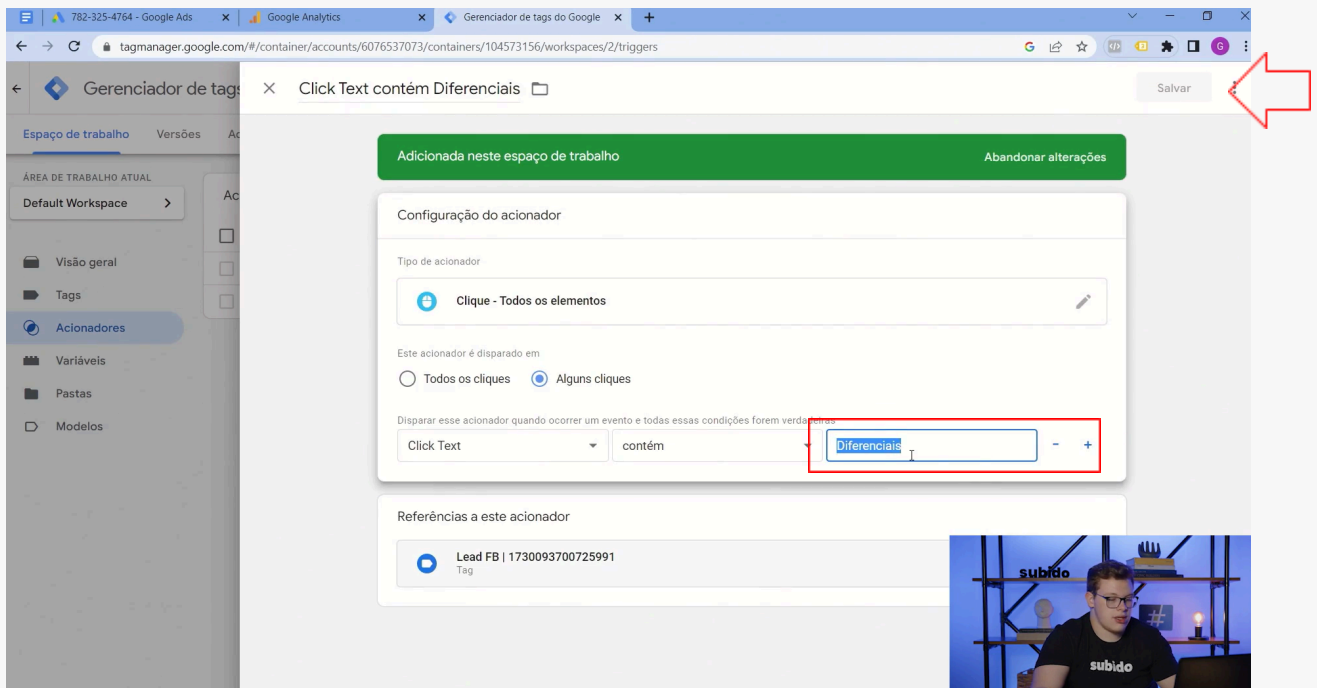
782-325-4764 - Google Ads
Google Analytics
Gerenciador de tags do Google
tagmanager.google.com/#/container/accounts/6076537073/containers/104573156/workspaces/2/triggers

Gerenciador de tags
Espaço de trabalho Versões
ÁREA DE TRABALHO ATUAL
Default Workspace
Visão geral
Tags
Acionadores
Variáveis
Pastas
Modelos

Click Text contém Diferenciais
Salvar

Adicionada neste espaço de trabalho
Abandonar alterações

Configuração do acionador
Tipo de acionador
Clique - Todos os elementos
Este acionador é disparado em
Todos os cliques
Alguns cliques
Disparar esse acionador quando ocorrer um evento e todas essas condições forem verdadeiras
Click Text
contém
Diferenciais

Referências a este acionador
Lead FB | 1730093700725991
Tag

subido
subido